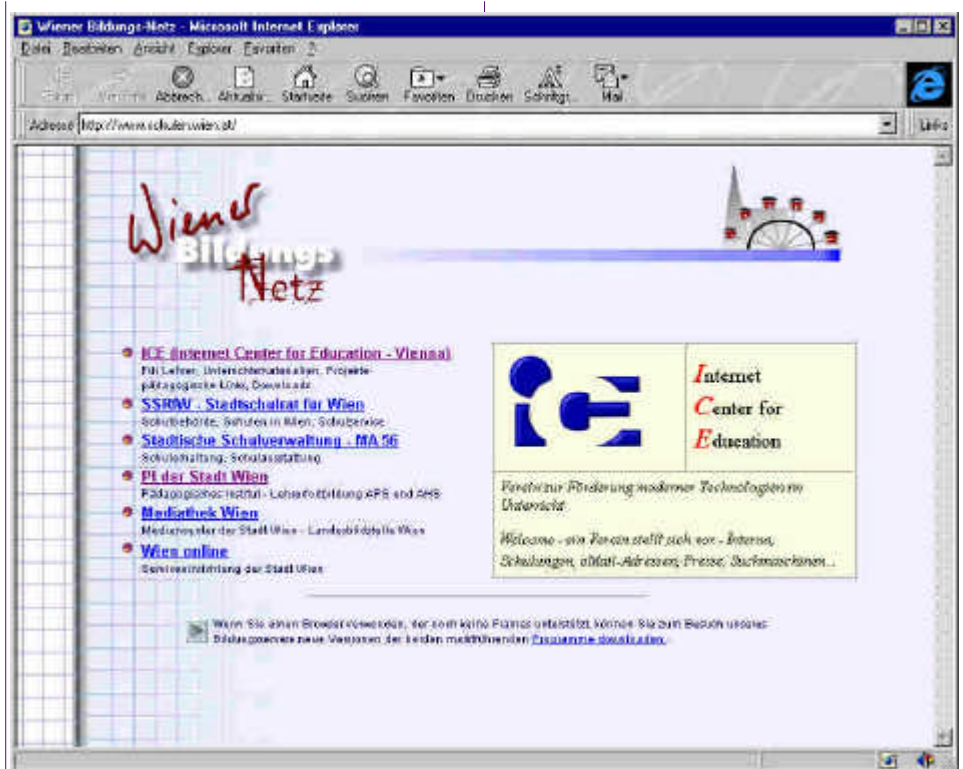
Wiener Bildungs-Netz - Microsoft Internet Explorer

Datei Bearbeiten Ansicht Explorer Favoriten ?

Zurück Vorwärts Abbrech... Aktualisi... Startseite Suchen Favoriten Drucken Schriftgr... Mail

Adresse http://www.schulen.wien.at/

Links

Wiener Bildungs Netz

ICE (Internet Center for Education - Vienna)
Für Lehrer, Unterrichtsmaterialien, Projekte, pädagogische Links, Downloads

SSRfW - Stadtschulrat für Wien
Schulbehörde, Schulen in Wien, Schulservice

Städtische Schulverwaltung - MA 56
Schulerhaltung, Schulausstattung

PI der Stadt Wien
Pädagogisches Institut - Lehrerfortbildung APS und AHS

Mediathek Wien
Medienverleih der Stadt Wien - Landesbildstelle Wien

Wien online
Serviceeinrichtung der Stadt Wien

Internet
Center for
Education

Verein zur Förderung moderner Technologien im Unterricht

Welcome - ein Verein stellt sich vor - Interna, Schulungen, eMail-Adressen, Presse, Suchmaschinen...

Wenn Sie einen Browser verwenden, der noch keine Frames unterstützt, können Sie zum Besuch unseres Bildungsservers neue Versionen der beiden marktführenden Programme downloaden.